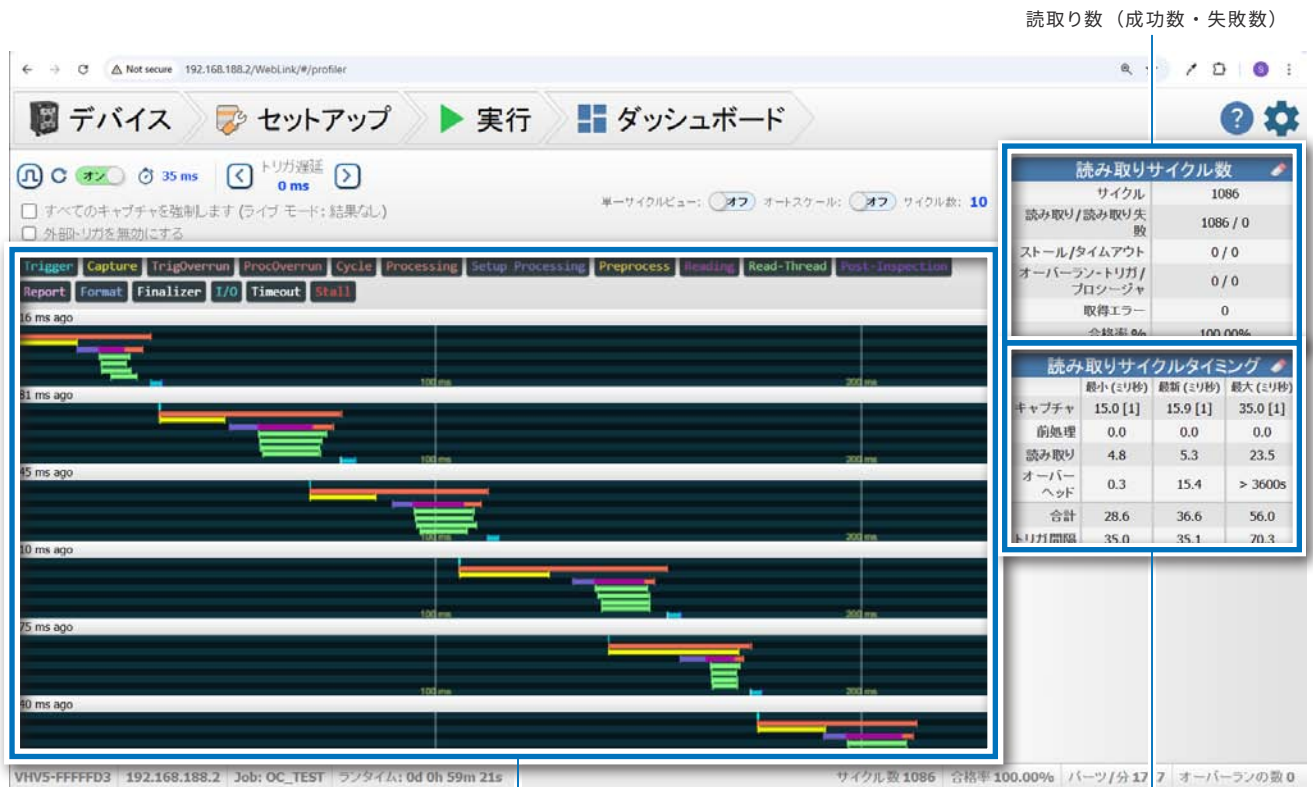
読取り数（成功数・失敗数）

Not secure 192.168.188.2/WebLink/#/profiler

デバイス
セットアップ
実行
ダッシュボード

オン
35 ms
トリガ遅延
0 ms
すべてのキャプチャを強制します (ライブ モード: 結果なし)
外部トリガを無効にする
単一サイクルビュー: オフ オートスケール: オフ サイクル数: 10

Trigger Capture TrigOverrun ProcOverrun Cycle Processing Setup Processing Preprocess Reading Read-Thread Post-Inspection Report Format Finalizer I/O Timeout Stall

16 ms ago
100 ms
200 ms
81 ms ago
100 ms
200 ms
45 ms ago
100 ms
200 ms
10 ms ago
100 ms
200 ms
75 ms ago
100 ms
200 ms
40 ms ago

読み取りサイクル数

| サイクル | 1086 |
|---|---|
| 読み取り/読み取り失敗 | 1086 / 0 |
| ストール/タイムアウト | 0 / 0 |
| オーバーラン-トリガ/プロシージャ | 0 / 0 |
| 取得エラー | 0 |
| 合格率 % | 100.00% |

読み取りサイクルタイミング

| | 最小 (ミリ秒) | 最新 (ミリ秒) | 最大 (ミリ秒) |
|---|---|---|---|
| キャプチャ | 15.0 [1] | 15.9 [1] | 35.0 [1] |
| 前処理 | 0.0 | 0.0 | 0.0 |
| 読み取り | 4.8 | 5.3 | 23.5 |
| オーバーヘッド | 0.3 | 15.4 | > 3600s |
| 合計 | 28.6 | 36.6 | 56.0 |
| トリガ間隔 | 35.0 | 35.1 | 70.3 |

VHV5-FFFFFD3 | 192.168.188.2 | Job: OC_TEST | ランタイム: 0d 0h 59m 21s | サイクル数 1086 | 合格率 100.00% | パーツ/分 17.7 | オーバーランの数 0